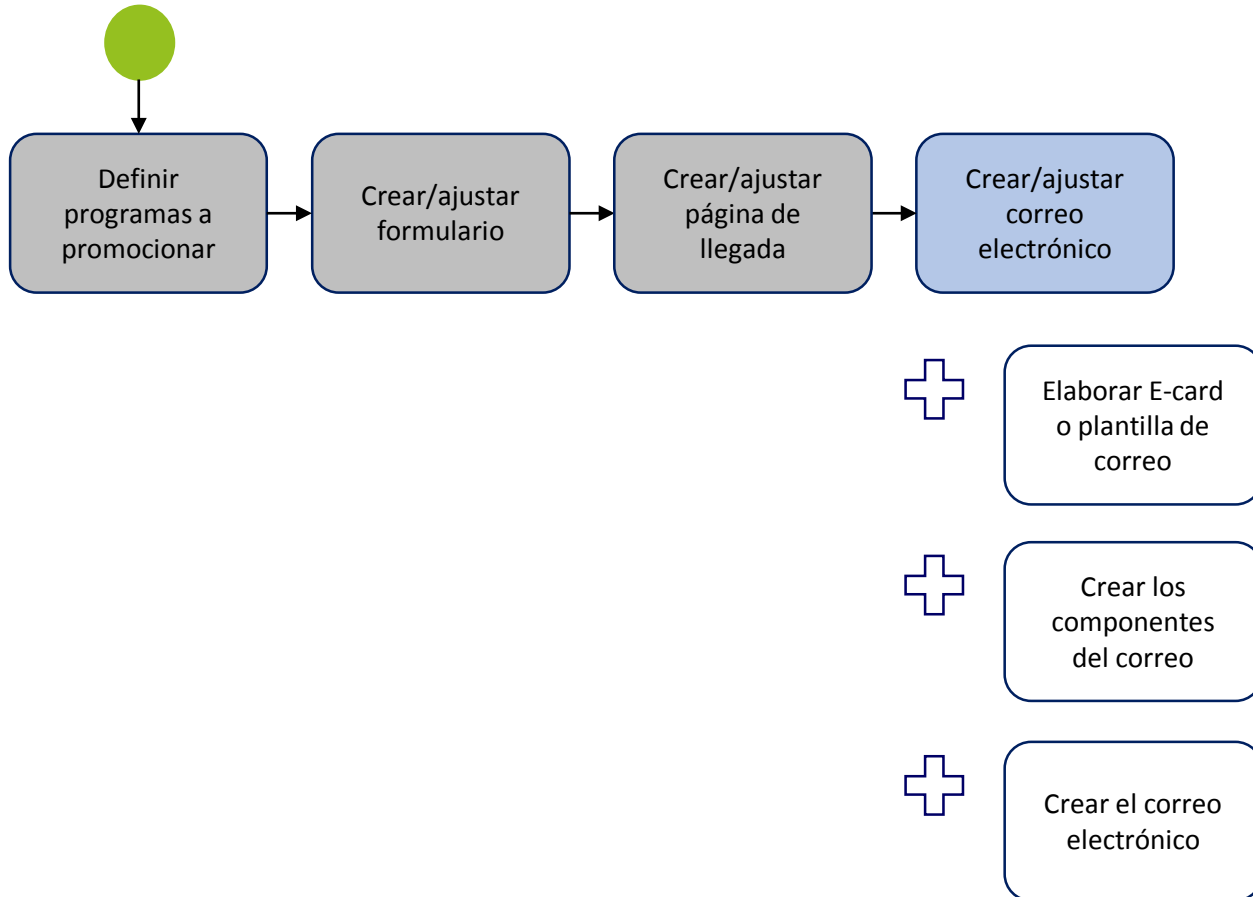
Definir programas a promocionar

Crear/ajustar formulario

Crear/ajustar página de llegada

Crear/ajustar correo electrónico

Elaborar E-card o plantilla de correo

Crear los componentes del correo

Crear el correo electrónico